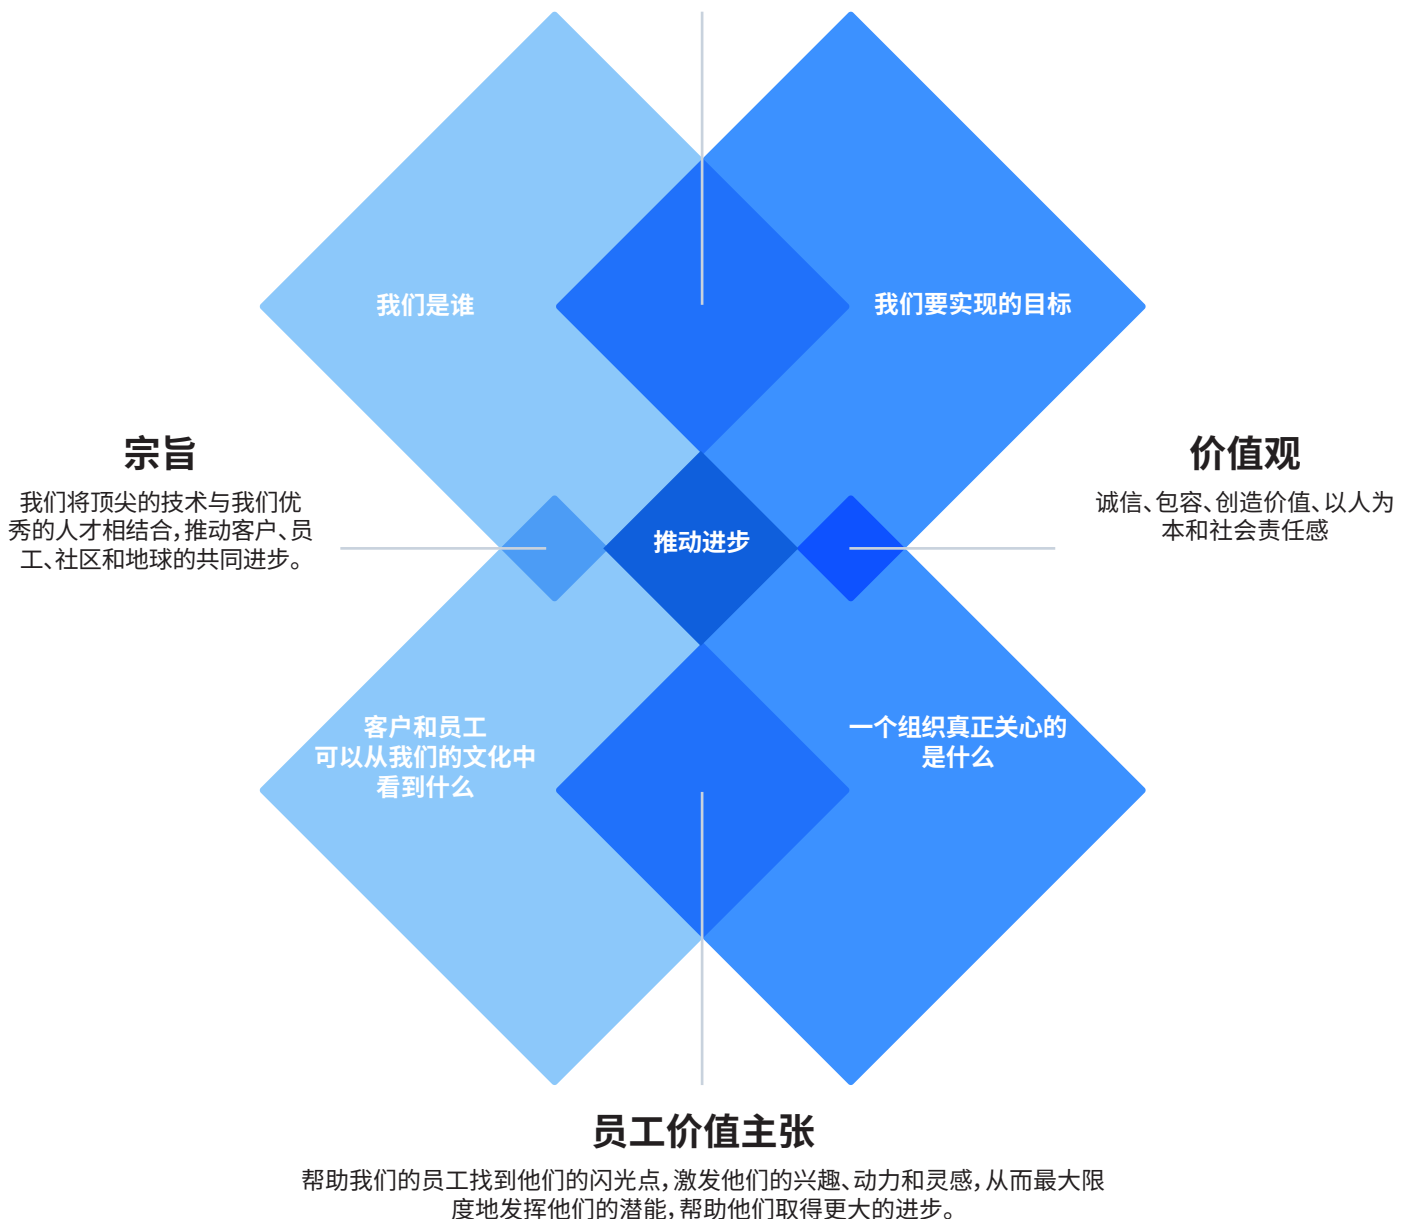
我们是谁

我们要实现的目标

宗旨

我们将顶尖的技术与我们优秀的人才相结合，推动客户、员工、社区和地球的共同进步。

推动进步

价值观

诚信、包容、创造价值、以人为本和社会责任感

客户和员工可以从我们的文化中看到什么

一个组织真正关心的是什么

员工价值主张

帮助我们的员工找到他们的闪光点，激发他们的兴趣、动力和灵感，从而最大限度地发挥他们的潜能，帮助他们取得更大的进步。